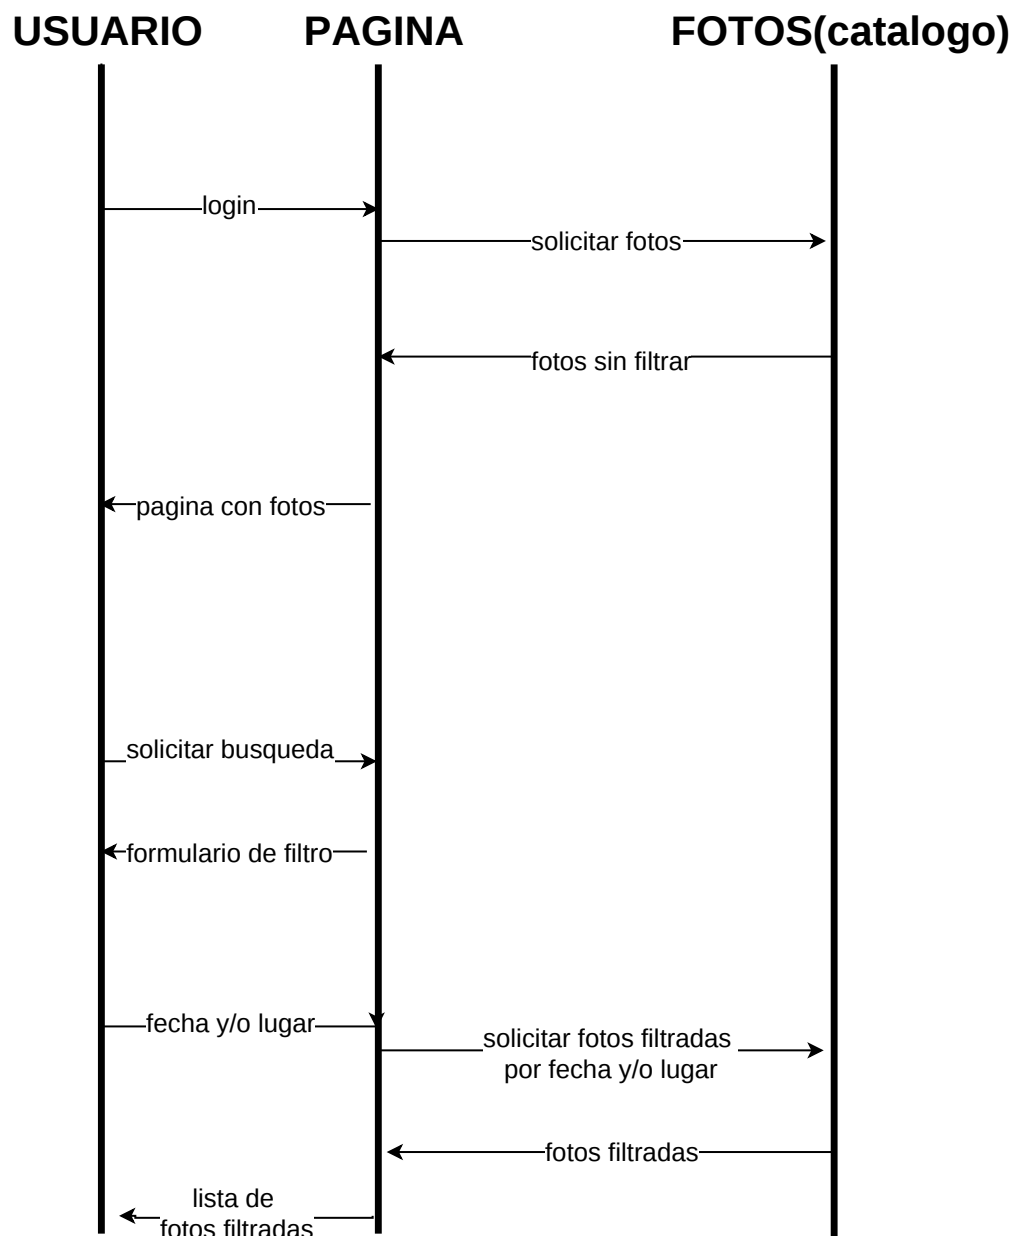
USUARIO PAGINA FOTOS(catalogo)

login

solicitar fotos

fotos sin filtrar

pagina con fotos

solicitar busqueda

formulario de filtro

fecha y/o lugar

solicitar fotos filtradas por fecha y/o lugar

fotos filtradas

lista de fotos filtradas